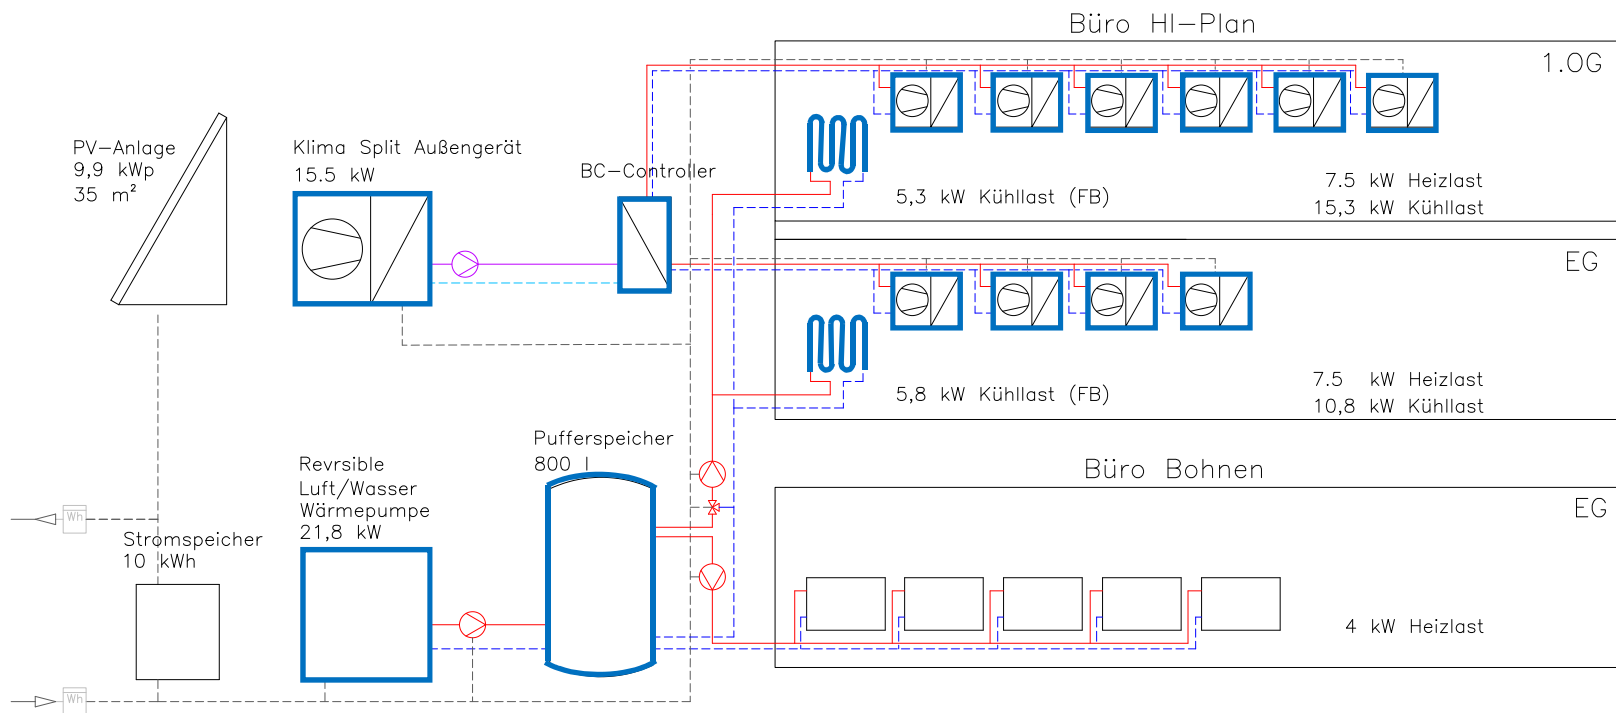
Büro HI–Plan

1.OG

5,3 kW Kühllast (FB)

7.5 kW Heizlast
15,3 kW Kühllast

EG

5,8 kW Kühllast (FB)

7.5 kW Heizlast
10,8 kW Kühllast

Büro Bohnen

EG

4 kW Heizlast

PV–Anlage
9,9 kWp
35 m²

Klima Split Außengerät
15.5 kW

BC–Controller

Pufferspeicher
800 l

Revrsible
Luft/Wasser
Wärmepumpe
21,8 kW

Stromspeicher
10 kWh

Wh

Wh